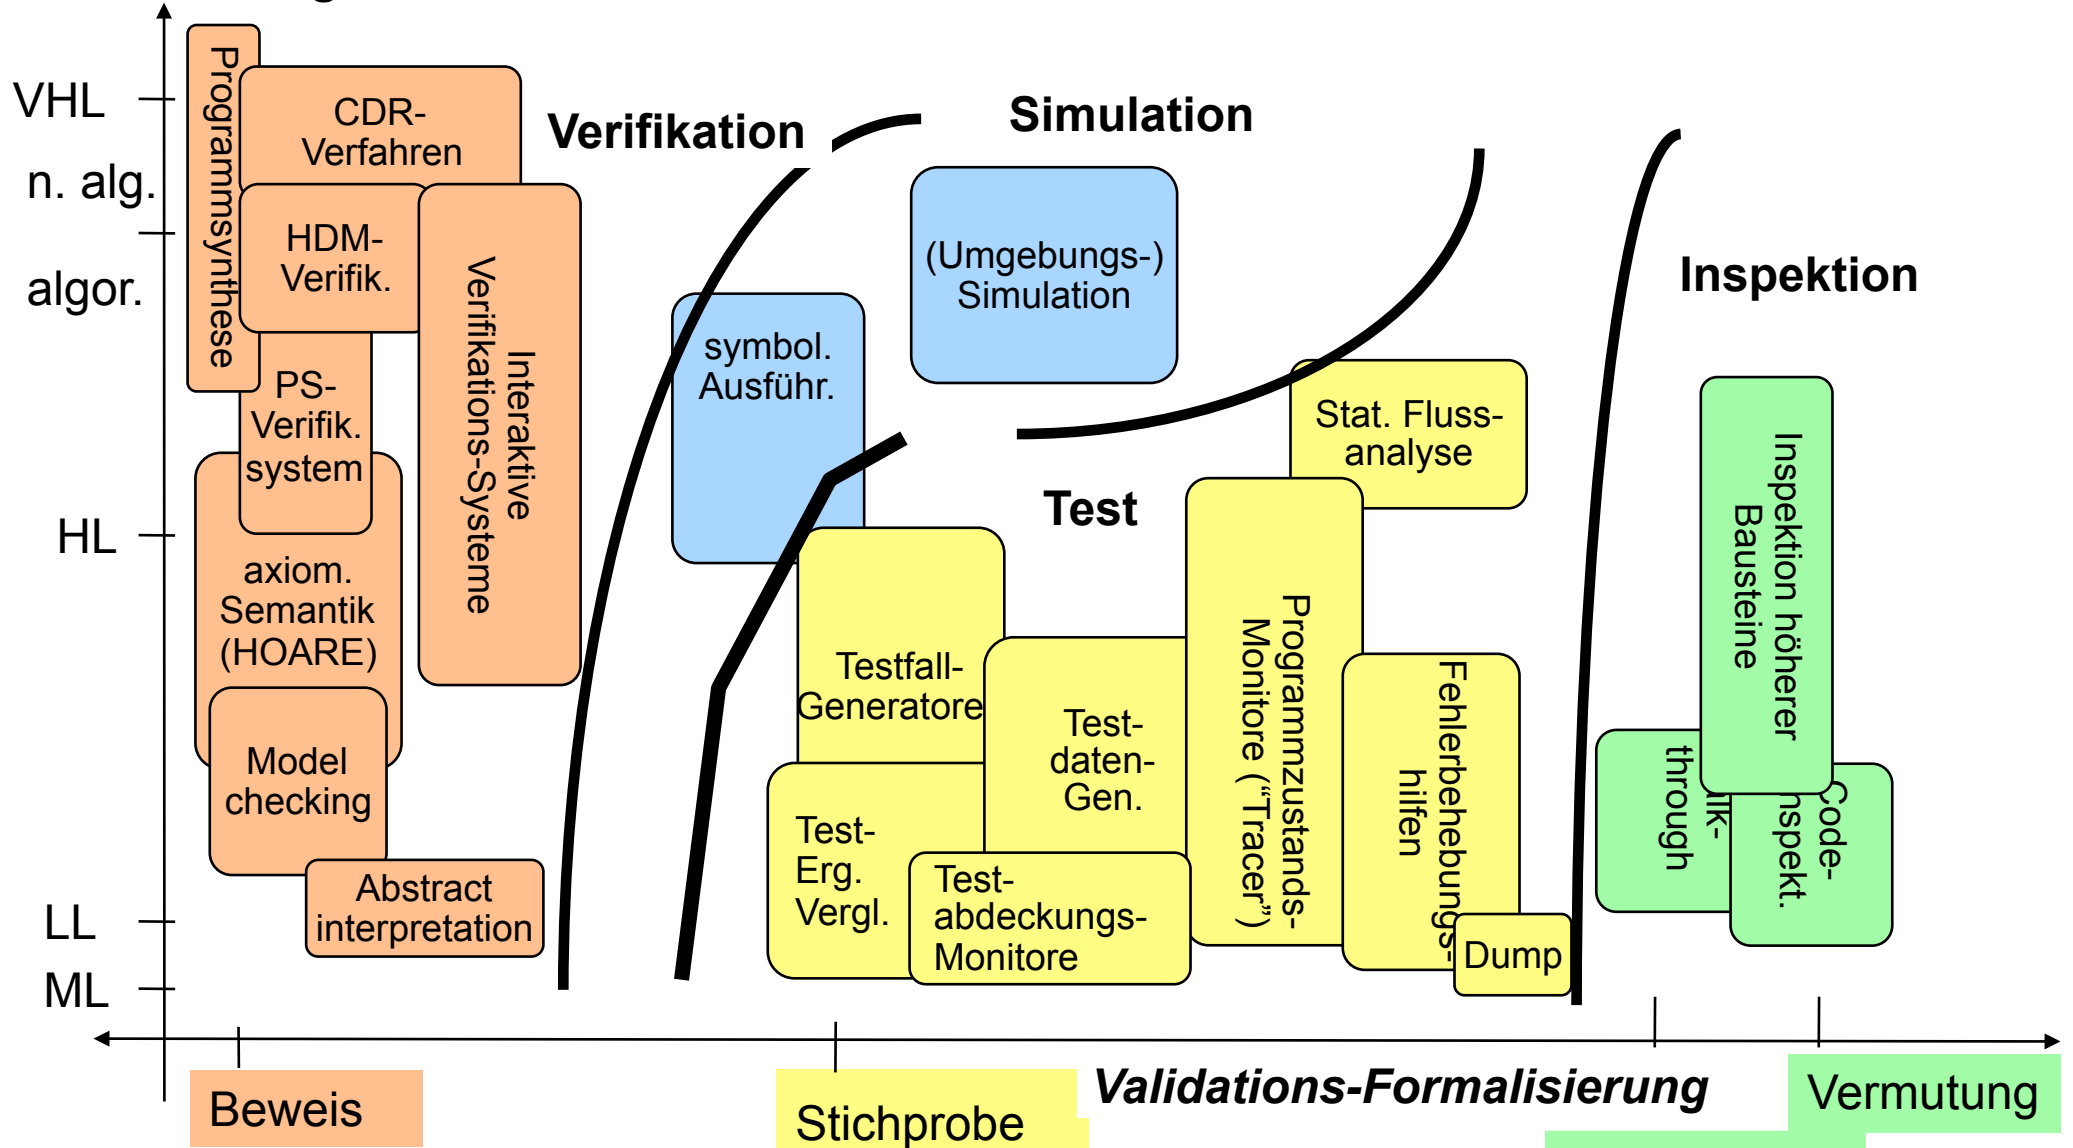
VHL
n. alg.
algor.
HL
LL
ML

Programmsynthese

CDR-Verfahren

HDM-Verifik.

Interaktive Verifikations-Systeme

PS-Verifik. system

axiom. Semantik (HOARE)

Model checking

Abstract interpretation

Verifikation

Simulation

symbol. Ausführ.

(Umgebungs-) Simulation

Inspektion

Stat. Fluss-analyse

Test

Testfall-Generatore

Test-daten-Gen.

Programmzustands-Monitore ("Tracer")

Fehlerbehebungs-hilfen

Inspektion höherer Bausteine

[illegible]lk-through

Code-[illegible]nspekt.

Test-Erg. Vergl.

Test-abdeckungs-Monitore

Dump

Beweis

Stichprobe

Validations-Formalisierung

Vermutung